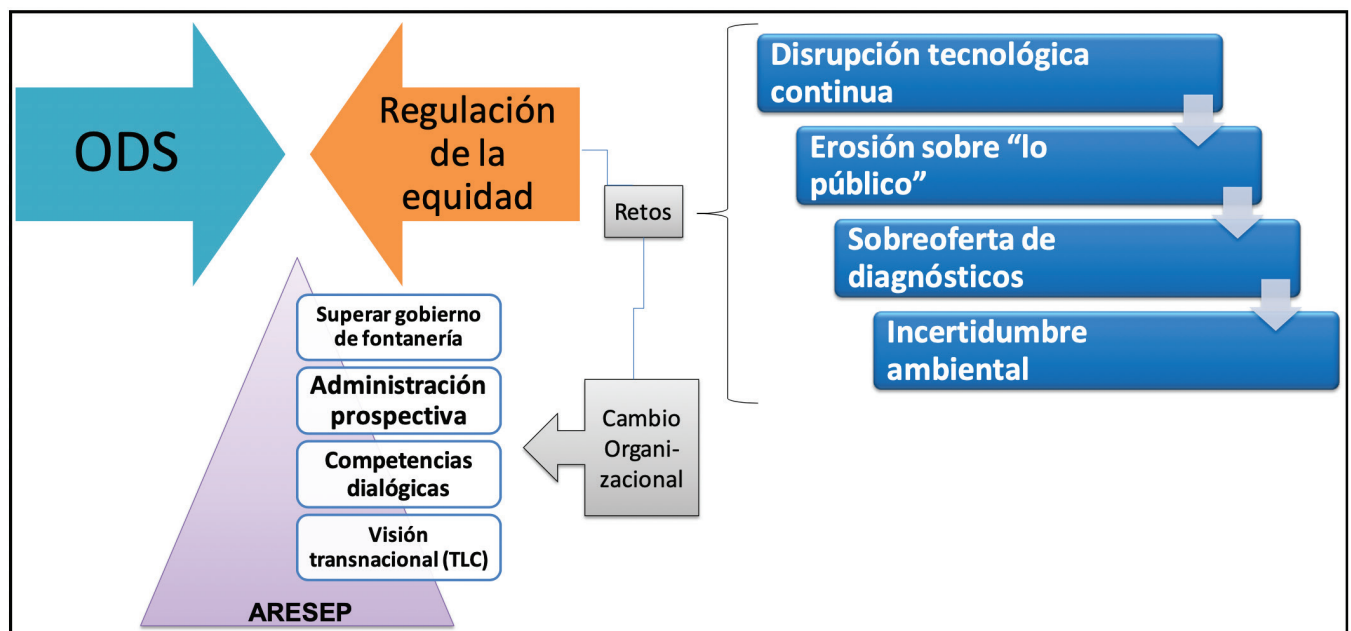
ODS

Regulación de la equidad

Retos

Disrupción tecnológica continua

Erosión sobre "lo público"

Sobreoferta de diagnósticos

Incertidumbre ambiental

Superar gobierno de fontanería

Administración prospectiva

Competencias dialógicas

Visión transnacional (TLC)

ARESEP

Cambio Organizacional